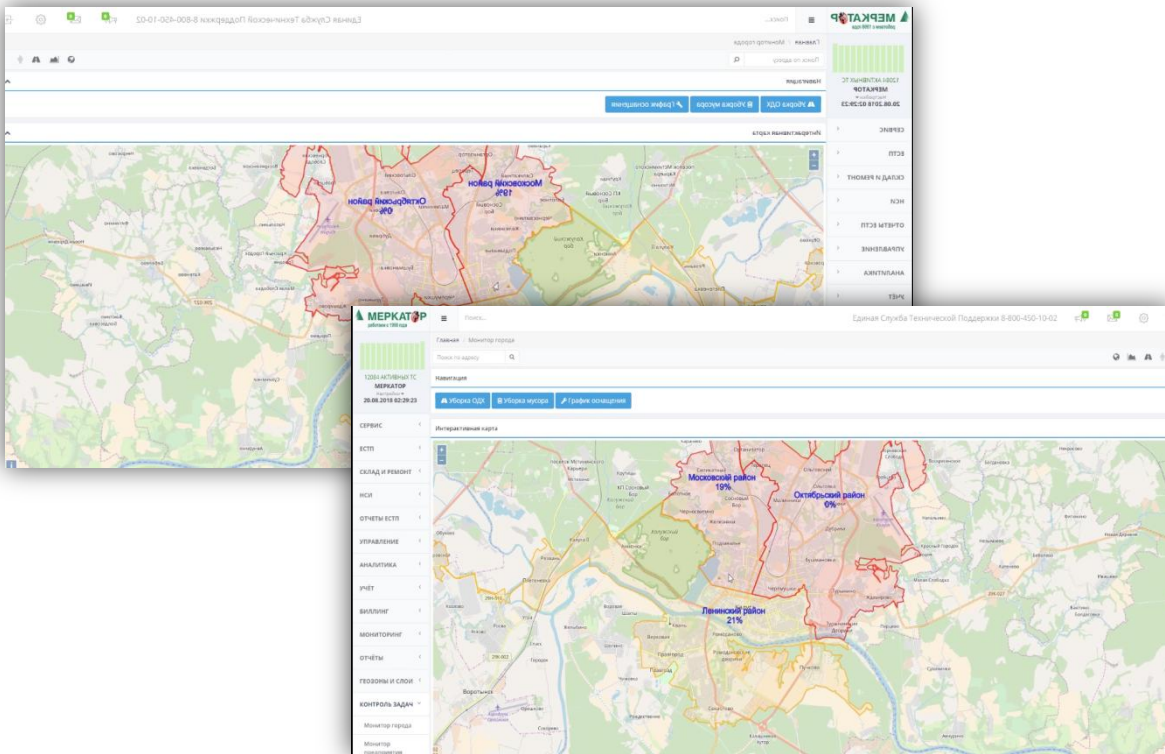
МЕРКАТОР
работаем с 1990 года

Поиск...

Единая Служба Технической Поддержки 8-800-450-10-02

12084 АКТИВНЫХ ТС
МЕРКАТОР
Настройки
20.08.2018 02:29:23

СЕРВИС
ЕСТП
СКЛАД И РЕМОНТ
НСИ
ОТЧЕТЫ ЕСТП
УПРАВЛЕНИЕ
АНАЛИТИКА
УЧЁТ
БИЛЛИНГ
МОНИТОРИНГ
ОТЧЁТЫ
ГЕОЗОНЫ И СЛОИ
КОНТРОЛЬ ЗАДАЧ
Монитор города
Монитор

Главная / Монитор города

Поиск по адресу

Навигация

Уборка ОДХ
Уборка мусора
График оснащения

Интерактивная карта

Московский район
19%

Октябрьский район
0%

Ленинский район
21%